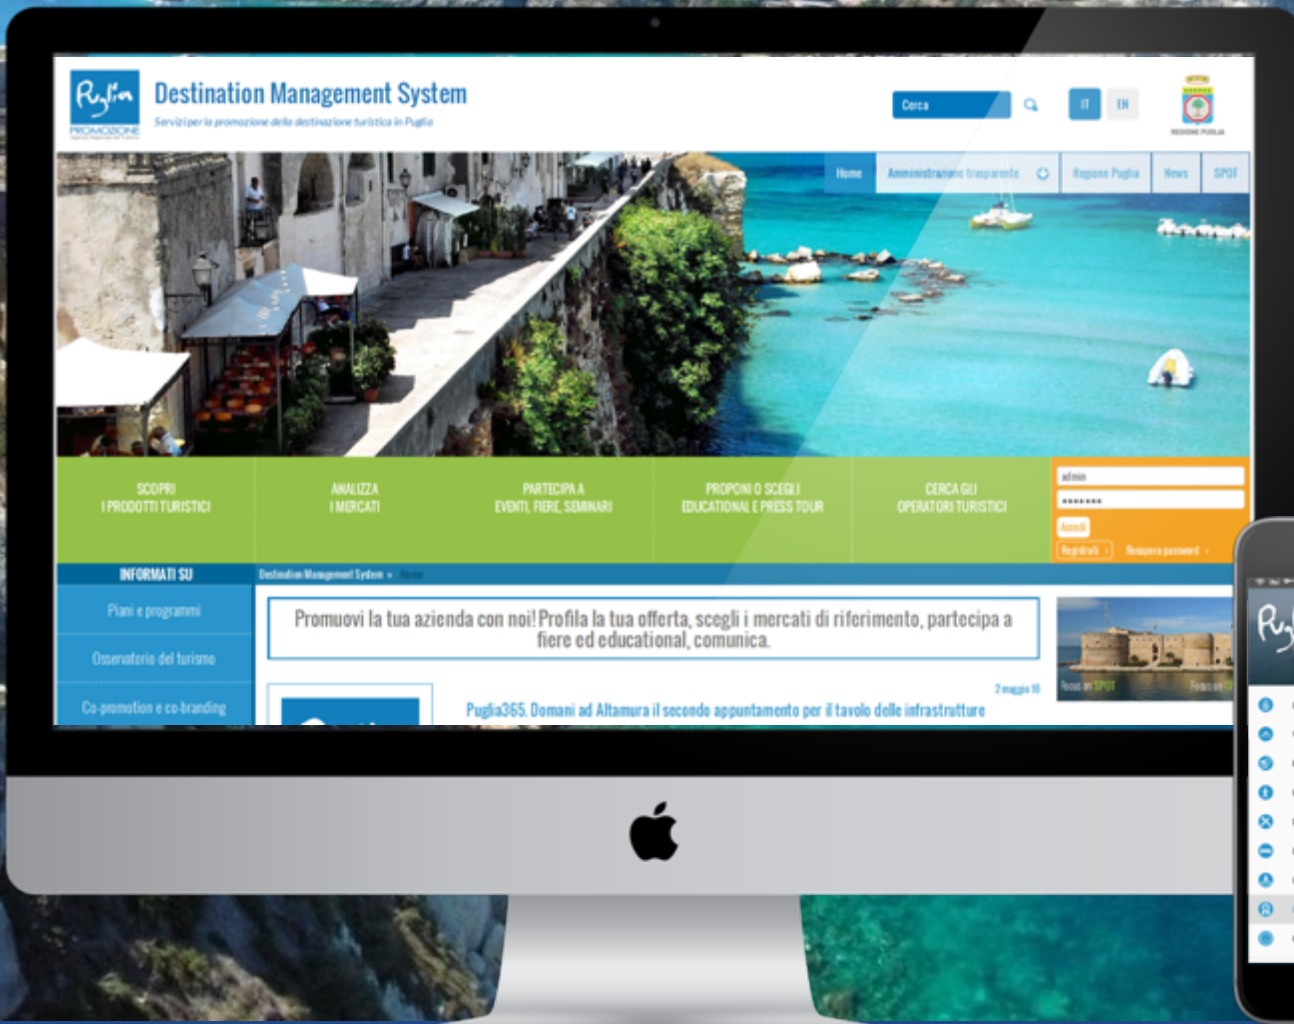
Puglia PROMOZIONE

Destination Management System

Servizi per la promozione della destinazione turistica in Puglia

Cerca

IT EN

REGIONE PUGLIA

Home Amministrazione trasparente Regione Puglia News SPOT

SCOPRI I PRODOTTI TURISTICI

ANALIZZA I MERCATI

PARTECIPA A EVENTI, FIERE, SEMINARI

PROPONI O SCEGLI EDUCATIONAL E PRESS TOUR

CERCA GLI OPERATORI TURISTICI

admin

••••••••

Accedi

Registrati › Recupera password ›

INFORMATI SU

Piani e programmi

Osservatorio del turismo

Co-promotion e co-branding

Destination Management System » Home

Promuovi la tua azienda con noi! Profila la tua offerta, scegli i mercati di riferimento, partecipa a fiere ed educational, comunica.

2 maggio 16

Puglia365. Domani ad Altamura il secondo appuntamento per il tavolo delle infrastrutture

Focus on SPOT

Focus on

Pu